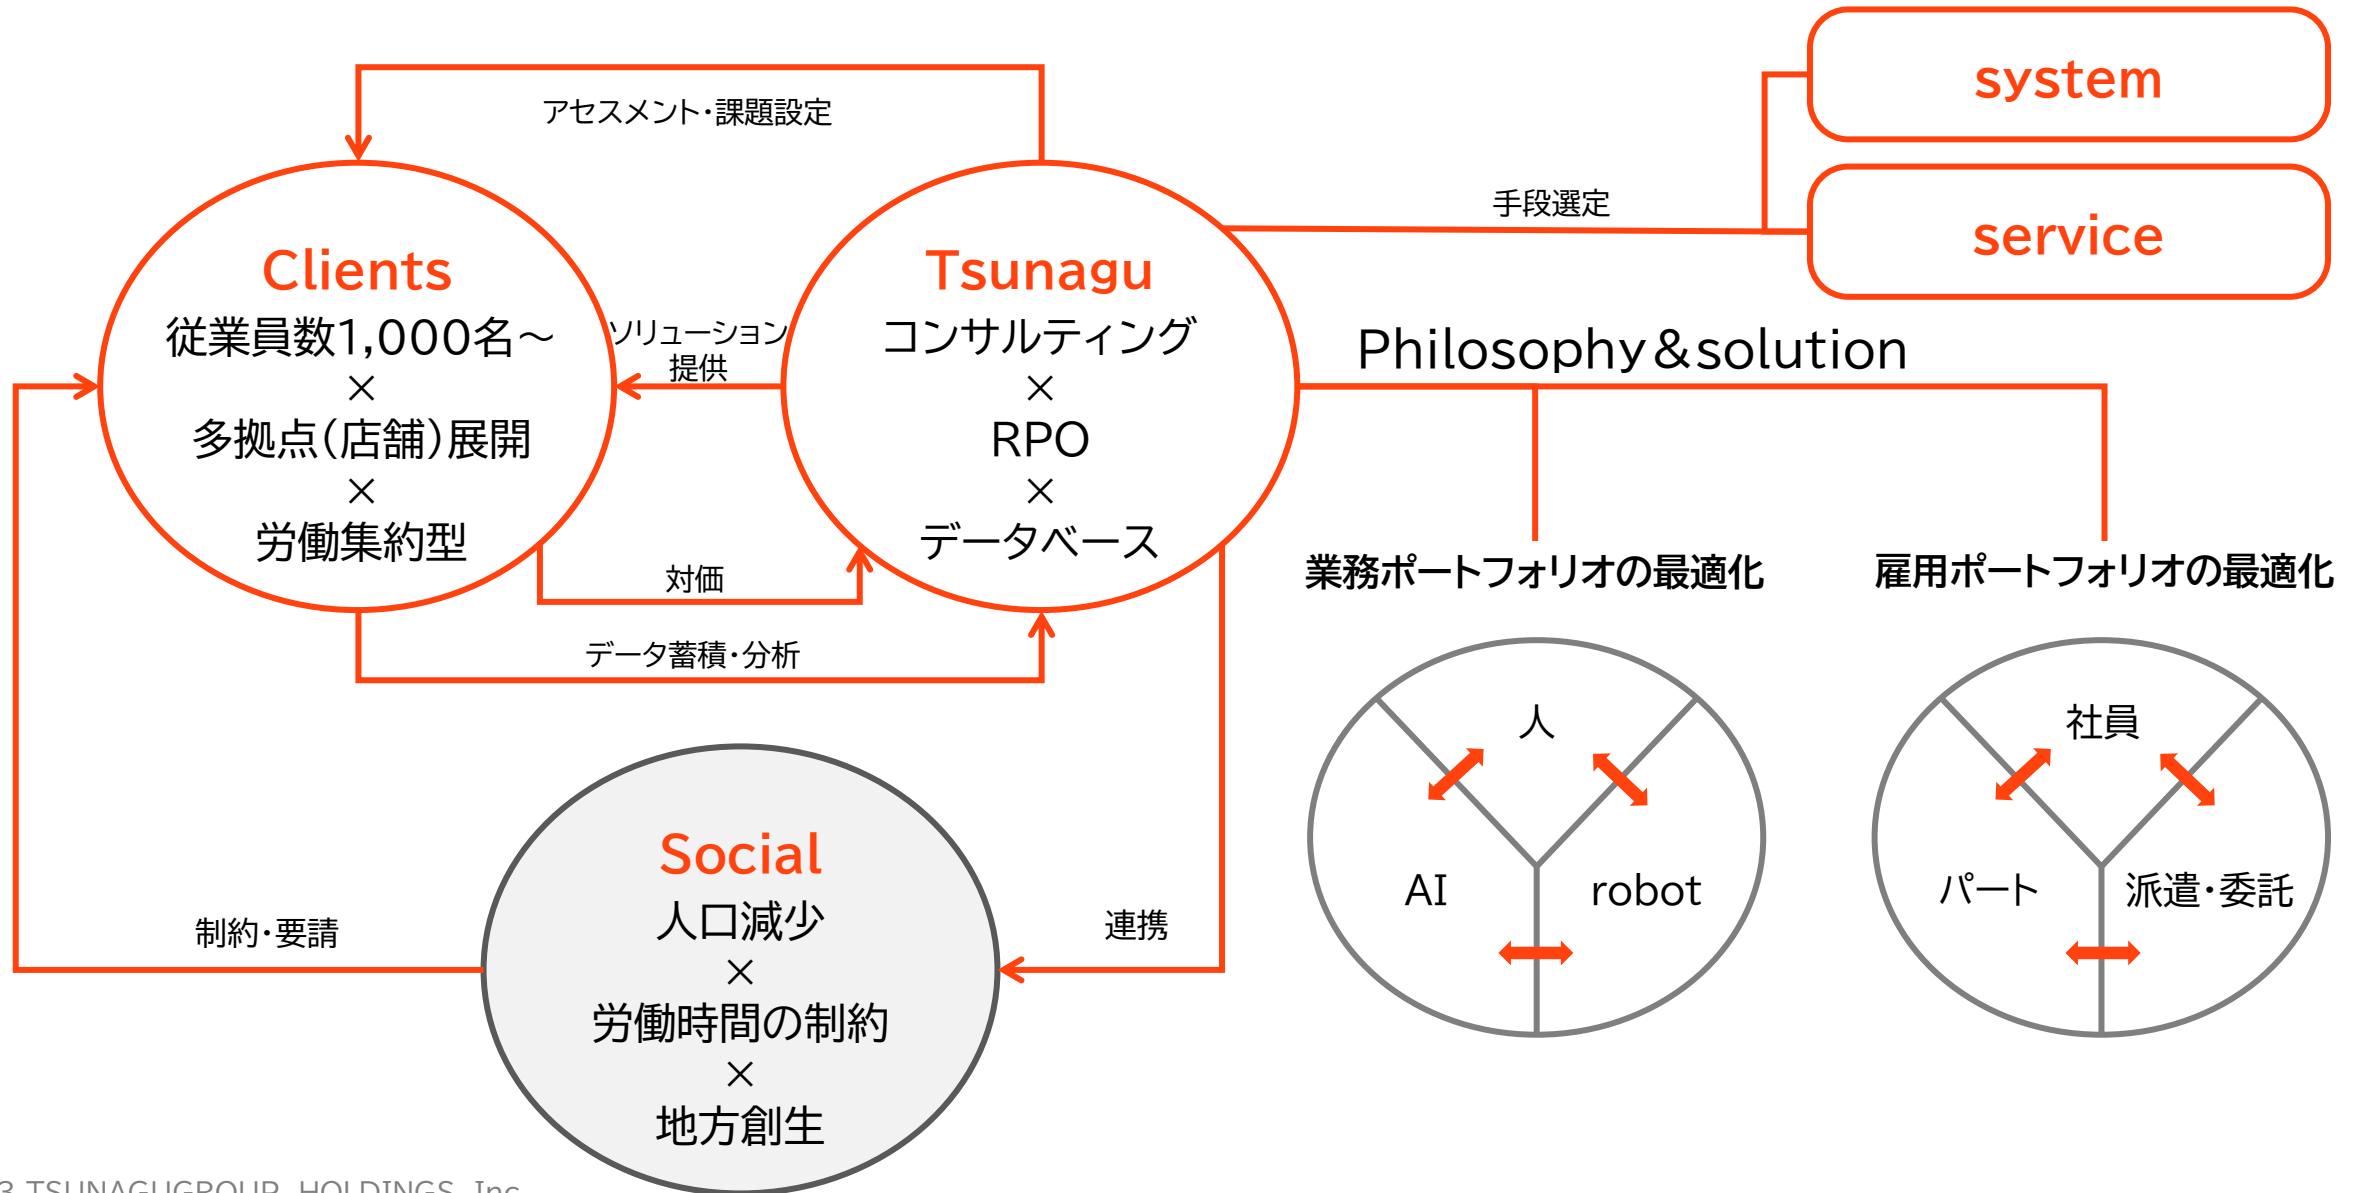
アセスメント・課題設定

system

service

手段選定

Clients
従業員数1,000名～
×
多拠点(店舗)展開
×
労働集約型

ソリューション提供

Tsunagu
コンサルティング
×
RPO
×
データベース

Philosophy＆solution

対価

データ蓄積・分析

業務ポートフォリオの最適化

雇用ポートフォリオの最適化

人

AI

robot

社員

パート

派遣・委託

Social
人口減少
×
労働時間の制約
×
地方創生

制約・要請

連携

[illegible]3 TSUNAGUGROUP HOLDINGS Inc.